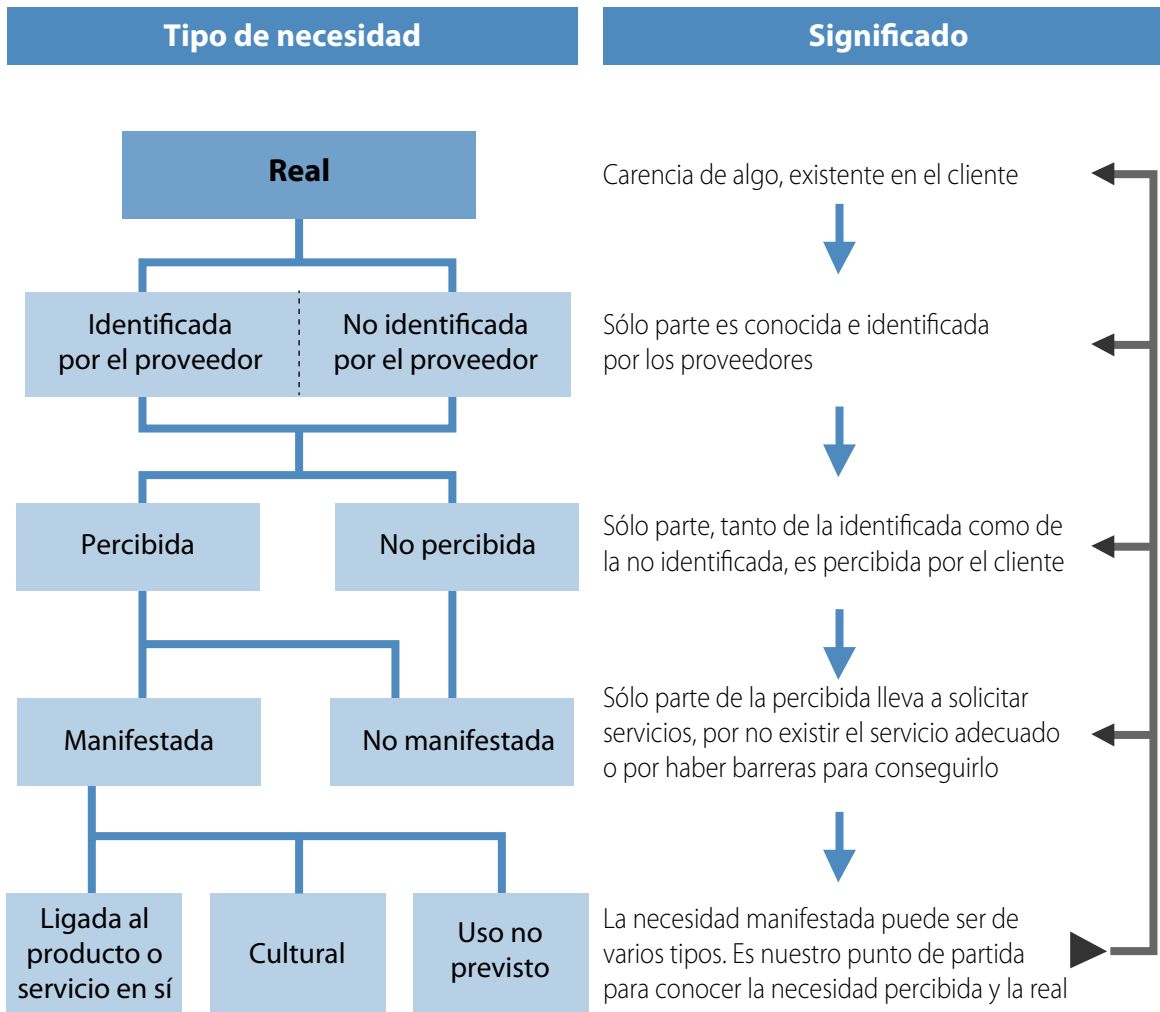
Tipo de necesidad

Significado

Real

Carencia de algo, existente en el cliente

Identificada por el proveedor

No identificada por el proveedor

Sólo parte es conocida e identificada por los proveedores

Percibida

No percibida

Sólo parte, tanto de la identificada como de la no identificada, es percibida por el cliente

Manifestada

No manifestada

Sólo parte de la percibida lleva a solicitar servicios, por no existir el servicio adecuado o por haber barreras para conseguirlo

Ligada al producto o servicio en sí

Cultural

Uso no previsto

La necesidad manifestada puede ser de varios tipos. Es nuestro punto de partida para conocer la necesidad percibida y la real